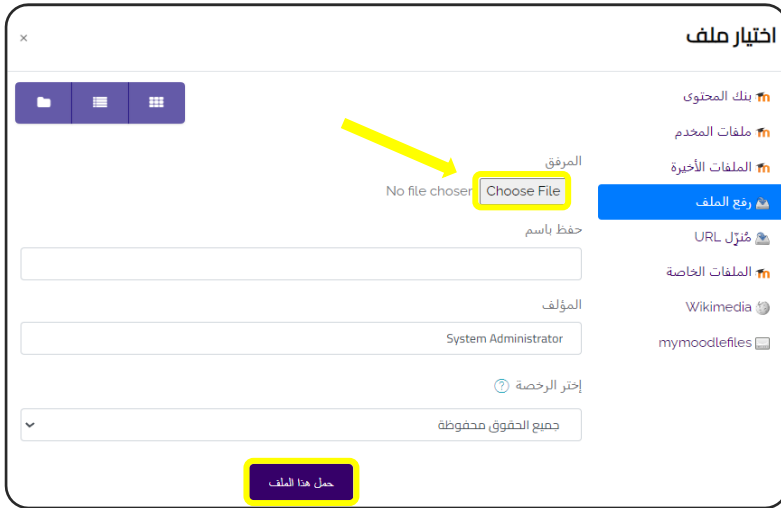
اختيار ملف
×

بنك المحتوى
ملفات المخدم
الملفات الأخيرة
رفع الملف
مُنزّل URL
الملفات الخاصة
Wikimedia
mymoodlefiles

المرفق
Choose File No file chosen

حفظ باسم

المؤلف
System Administrator

إختر الرخصة
جميع الحقوق محفوظة

حمل هذا الملف